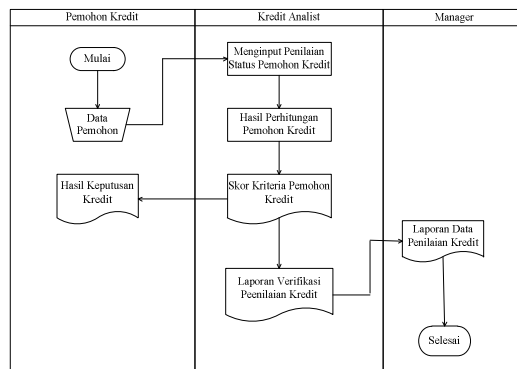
| Pemohon Kredit | Kredit Analist | Manager |
|---|---|---|

Mulai

Data Pemohon

Hasil Keputusan Kredit

Menginput Penilaian Status Pemohon Kredit

Hasil Perhitungan Pemohon Kredit

Skor Kriteria Pemohon Kredit

Laporan Verifikasi Peenilaian Kredit

Laporan Data Penilaian Kredit

Selesai